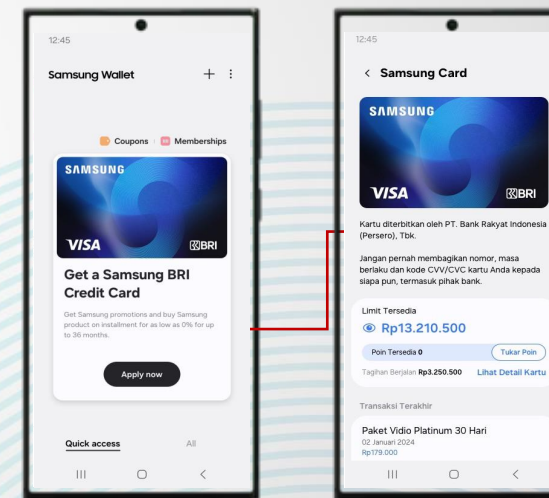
12:45

Samsung Wallet

+ ⋮

Coupons Memberships

SAMSUNG

VISA

BRI

Get a Samsung BRI Credit Card

Get Samsung promotions and buy Samsung product on installment for as low as 0% for up to 36 months.

Apply now

Quick access

All

12:45

< Samsung Card

SAMSUNG

VISA

BRI

Kartu diterbitkan oleh PT. Bank Rakyat Indonesia (Persero), Tbk.

Jangan pernah membagikan nomor, masa berlaku dan kode CVV/CVC kartu Anda kepada siapa pun, termasuk pihak bank.

Limit Tersedia

Rp13.210.500

Poin Tersedia 0

Tukar Poin

Tagihan Berjalan Rp3.250.500

Lihat Detail Kartu

Transaksi Terakhir

Paket Vidio Platinum 30 Hari

02 Januari 2024

Rp179.000